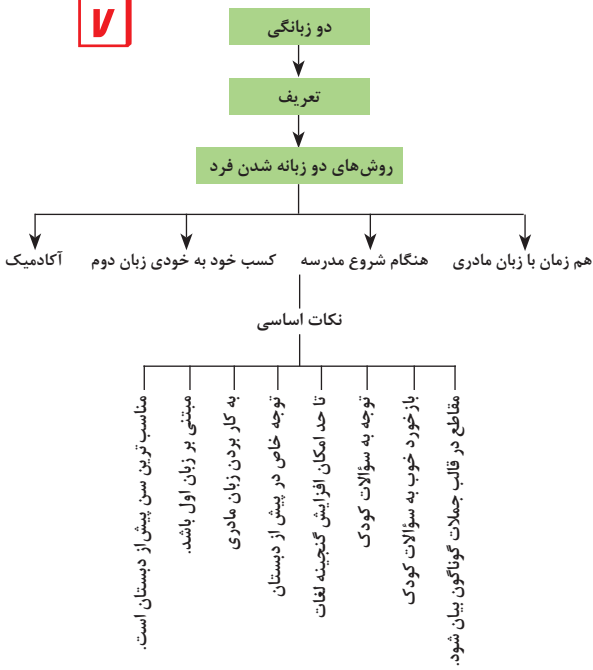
۷

دو زبانگی

تعریف

روش‌های دو زبانه شدن فرد

هم زمان با زبان مادری

هنگام شروع مدرسه

کسب خود به خودی زبان دوم

آکادمیک

نکات اساسی

مقاطع در قالب جملات گوناگون بیان شود.

بازخورد خوب به سؤالات کودک

توجه به سؤالات کودک

تا حد امکان افزایش گنجینه لغات

توجه خاص در پیش از دبستان

به کار بردن زبان مادری

مبتنی بر زبان اول باشد.

مناسب‌ترین سن پیش از دبستان است.